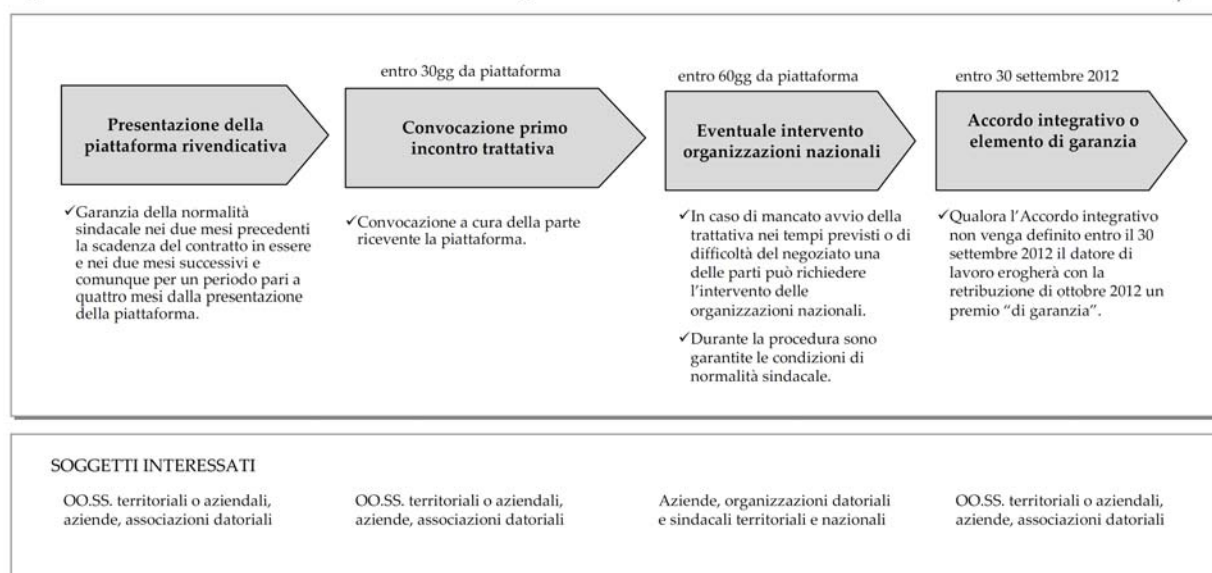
Presentazione della piattaforma rivendicativa

✓Garanzia della normalità sindacale nei due mesi precedenti la scadenza del contratto in essere e nei due mesi successivi e comunque per un periodo pari a quattro mesi dalla presentazione della piattaforma.

entro 30gg da piattaforma

Convocazione primo incontro trattativa

✓Convocazione a cura della parte ricevente la piattaforma.

entro 60gg da piattaforma

Eventuale intervento organizzazioni nazionali

✓In caso di mancato avvio della trattativa nei tempi previsti o di difficoltà del negoziato una delle parti può richiedere l'intervento delle organizzazioni nazionali.

✓Durante la procedura sono garantite le condizioni di normalità sindacale.

entro 30 settembre 2012

Accordo integrativo o elemento di garanzia

✓Qualora l'Accordo integrativo non venga definito entro il 30 settembre 2012 il datore di lavoro erogherà con la retribuzione di ottobre 2012 un premio "di garanzia".

SOGGETTI INTERESSATI

OO.SS. territoriali o aziendali, aziende, associazioni datoriali

OO.SS. territoriali o aziendali, aziende, associazioni datoriali

Aziende, organizzazioni datoriali e sindacali territoriali e nazionali

OO.SS. territoriali o aziendali, aziende, associazioni datoriali